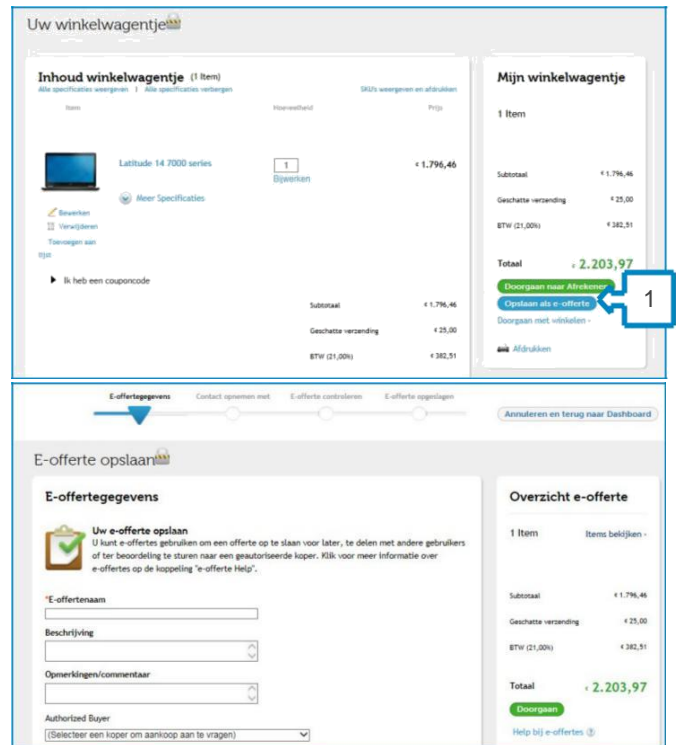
Uw winkelwagentje

Inhoud winkelwagentje (1 Item)

Alle specificaties weergeven | Alle specificaties verbergen

SKU's weergeven en afdrukken

| Item | Hoeveelheid | Prijs |
|---|---|---|
| Latitude 14 7000 series | 1 Bijwerken | € 1.796,46 |

Meer Specificaties

Bewerken

Verwijderen

Toevoegen aan lijst

Ik heb een couponcode

| | |
|---|---|
| Subtotaal | € 1.796,46 |
| Geschatte verzending | € 25,00 |
| BTW (21,00%) | € 382,51 |

Mijn winkelwagentje

1 Item

| | |
|---|---|
| Subtotaal | € 1.796,46 |
| Geschatte verzending | € 25,00 |
| BTW (21,00%) | € 382,51 |
| Totaal | € 2.203,97 |

Doorgaan naar Afrekenen

Opslaan als e-offerte

1

Doorgaan met winkelen

Afdrukken

E-offertegegevens   Contact opnemen met   E-offerte controleren   E-offerte opgeslagen

Annuleren en terug naar Dashboard

E-offerte opslaan

E-offertegegevens

Uw e-offerte opslaan

U kunt e-offertes gebruiken om een offerte op te slaan voor later, te delen met andere gebruikers of ter beoordeling te sturen naar een geautoriseerde koper. Klik voor meer informatie over e-offertes op de koppeling "e-offerte Help".

*E-offertenaam

Beschrijving

Opmerkingen/commentaar

Authorized Buyer

(Selecteer een koper om aankoop aan te vragen)

Overzicht e-offerte

1 Item   Items bekijken

| | |
|---|---|
| Subtotaal | € 1.796,46 |
| Geschatte verzending | € 25,00 |
| BTW (21,00%) | € 382,51 |
| Totaal | € 2.203,97 |

Doorgaan

Help bij e-offertes